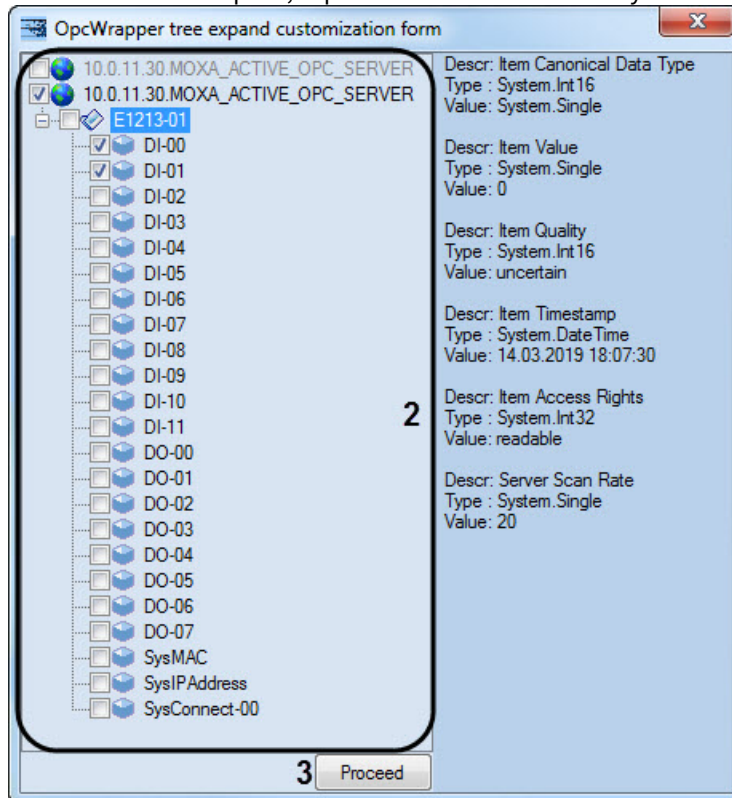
OpcWrapper tree expand customization form

10.0.11.30.MOXA_ACTIVE_OPC_SERVER
10.0.11.30.MOXA_ACTIVE_OPC_SERVER
E1213-01
DI-00
DI-01
DI-02
DI-03
DI-04
DI-05
DI-06
DI-07
DI-08
DI-09
DI-10
DI-11
DO-00
DO-01
DO-02
DO-03
DO-04
DO-05
DO-06
DO-07
SysMAC
SysIPAddress
SysConnect-00

2

Descr: Item Canonical Data Type
Type : System.Int16
Value: System.Single

Descr: Item Value
Type : System.Single
Value: 0

Descr: Item Quality
Type : System.Int16
Value: uncertain

Descr: Item Timestamp
Type : System.DateTime
Value: 14.03.2019 18:07:30

Descr: Item Access Rights
Type : System.Int32
Value: readable

Descr: Server Scan Rate
Type : System.Single
Value: 20

3 Proceed